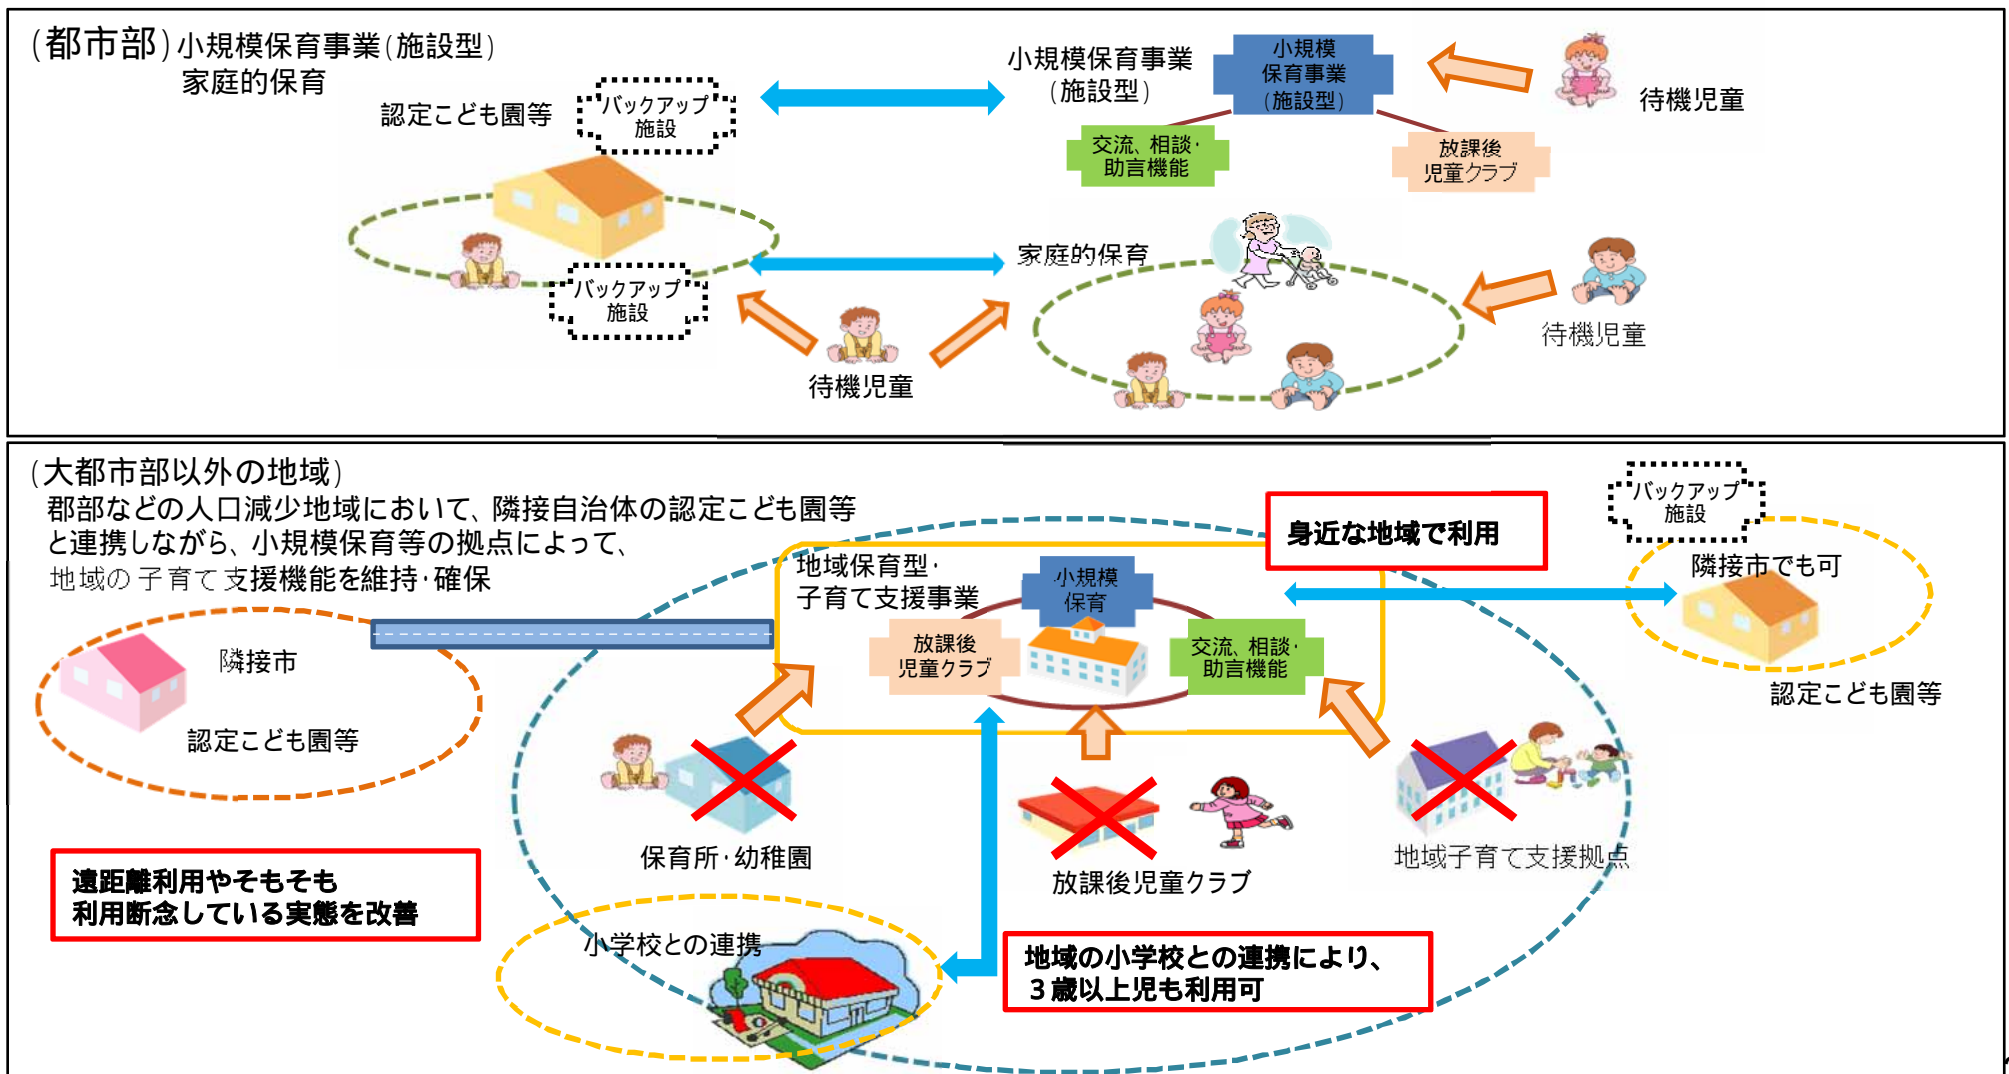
(都市部)小規模保育事業(施設型)
家庭的保育

認定こども園等

バックアップ施設

小規模保育事業(施設型)

小規模保育事業(施設型)

待機児童

交流、相談・助言機能

放課後児童クラブ

家庭的保育

バックアップ施設

待機児童

待機児童

(大都市部以外の地域)
郡部などの人口減少地域において、隣接自治体の認定こども園等と連携しながら、小規模保育等の拠点によって、地域の子育て支援機能を維持・確保

身近な地域で利用

バックアップ施設

隣接市でも可

認定こども園等

地域保育型・子育て支援事業

小規模保育

放課後児童クラブ

交流、相談・助言機能

隣接市

認定こども園等

保育所・幼稚園

放課後児童クラブ

地域子育て支援拠点

遠距離利用やそもそも利用断念している実態を改善

小学校との連携

地域の小学校との連携により、3歳以上児も利用可